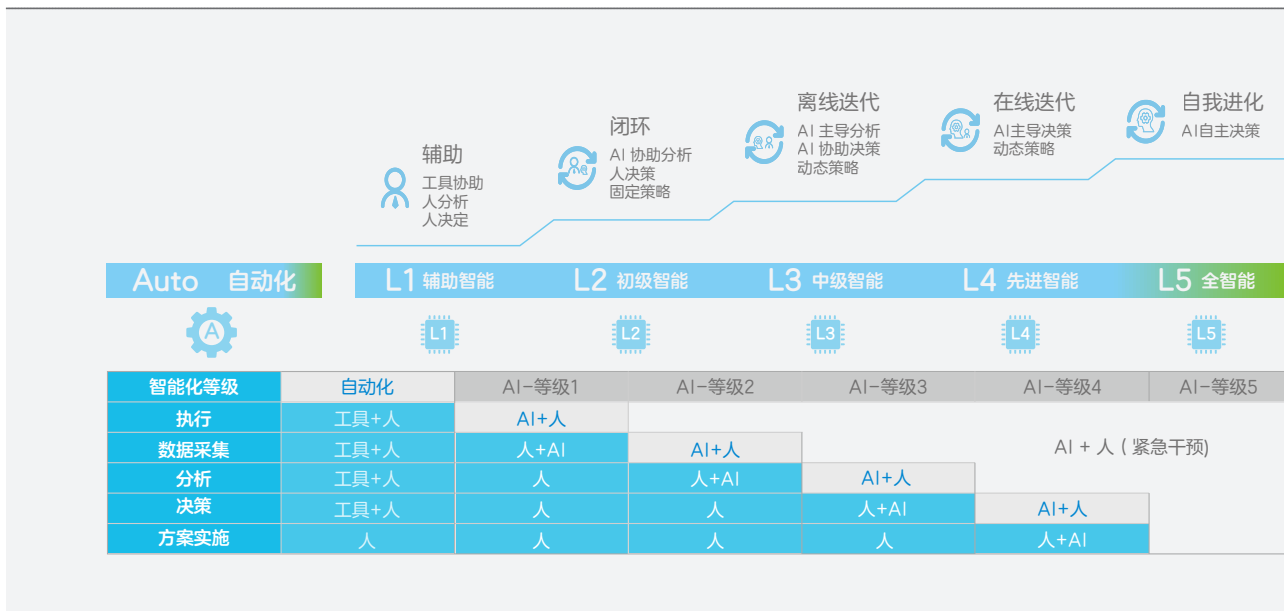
辅助
工具协助
人分析
人决定

闭环
AI 协助分析
人决策
固定策略

离线迭代
AI 主导分析
AI 协助决策
动态策略

在线迭代
AI主导决策
动态策略

自我进化
AI自主决策

Auto 自动化

L1 辅助智能

L2 初级智能

L3 中级智能

L4 先进智能

L5 全智能

A

L1

L2

L3

L4

L5

| 智能化等级 | 自动化 | AI-等级1 | AI-等级2 | AI-等级3 | AI-等级4 | AI-等级5 |
|---|---|---|---|---|---|---|
| 执行 | 工具+人 | AI+人 | AI + 人（紧急干预） | | | |
| 数据采集 | 工具+人 | 人+AI | AI+人 | | | |
| 分析 | 工具+人 | 人 | 人+AI | AI+人 | | |
| 决策 | 工具+人 | 人 | 人 | 人+AI | AI+人 | |
| 方案实施 | 人 | 人 | 人 | 人 | 人+AI | |